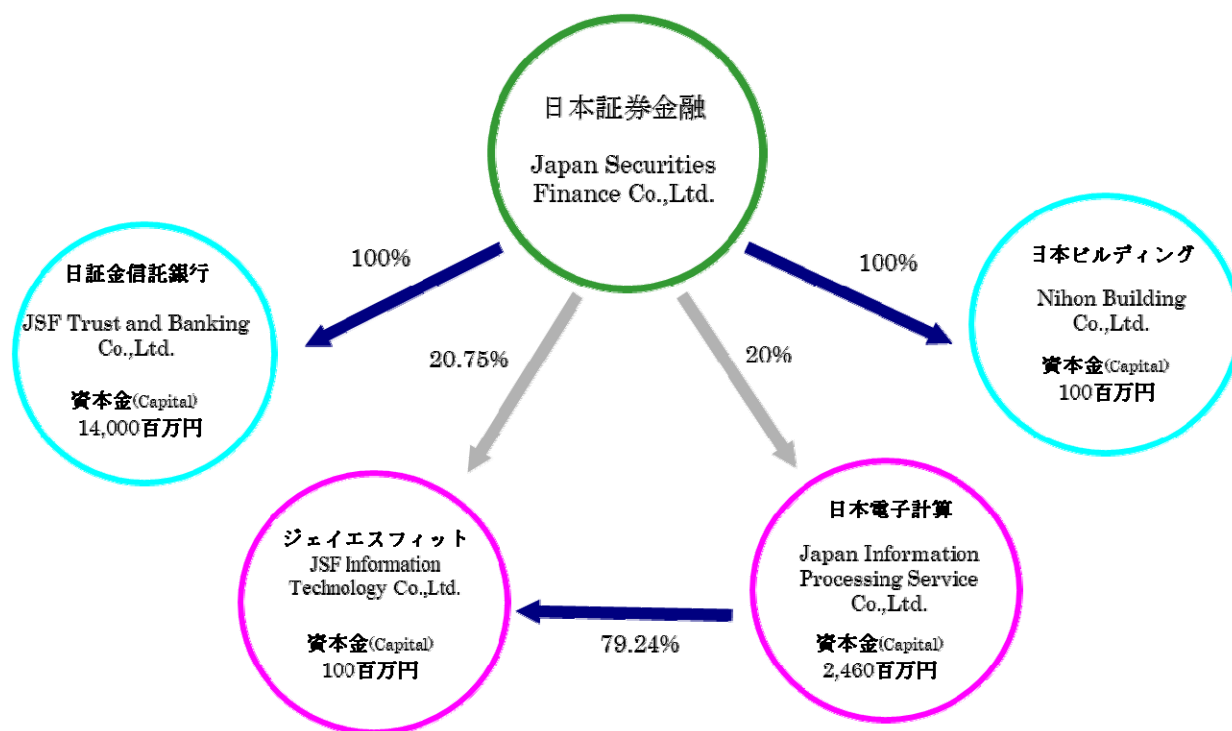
日本証券金融

Japan Securities Finance Co.,Ltd.

100%

日証金信託銀行

JSF Trust and Banking Co.,Ltd.

資本金(Capital)
14,000百万円

100%

日本ビルディング

Nihon Building Co.,Ltd.

資本金(Capital)
100百万円

20.75%

20%

ジェイエスフィット
JSF Information Technology Co.,Ltd.

資本金(Capital)
100百万円

日本電子計算

Japan Information Processing Service Co.,Ltd.

資本金(Capital)
2,460百万円

79.24%